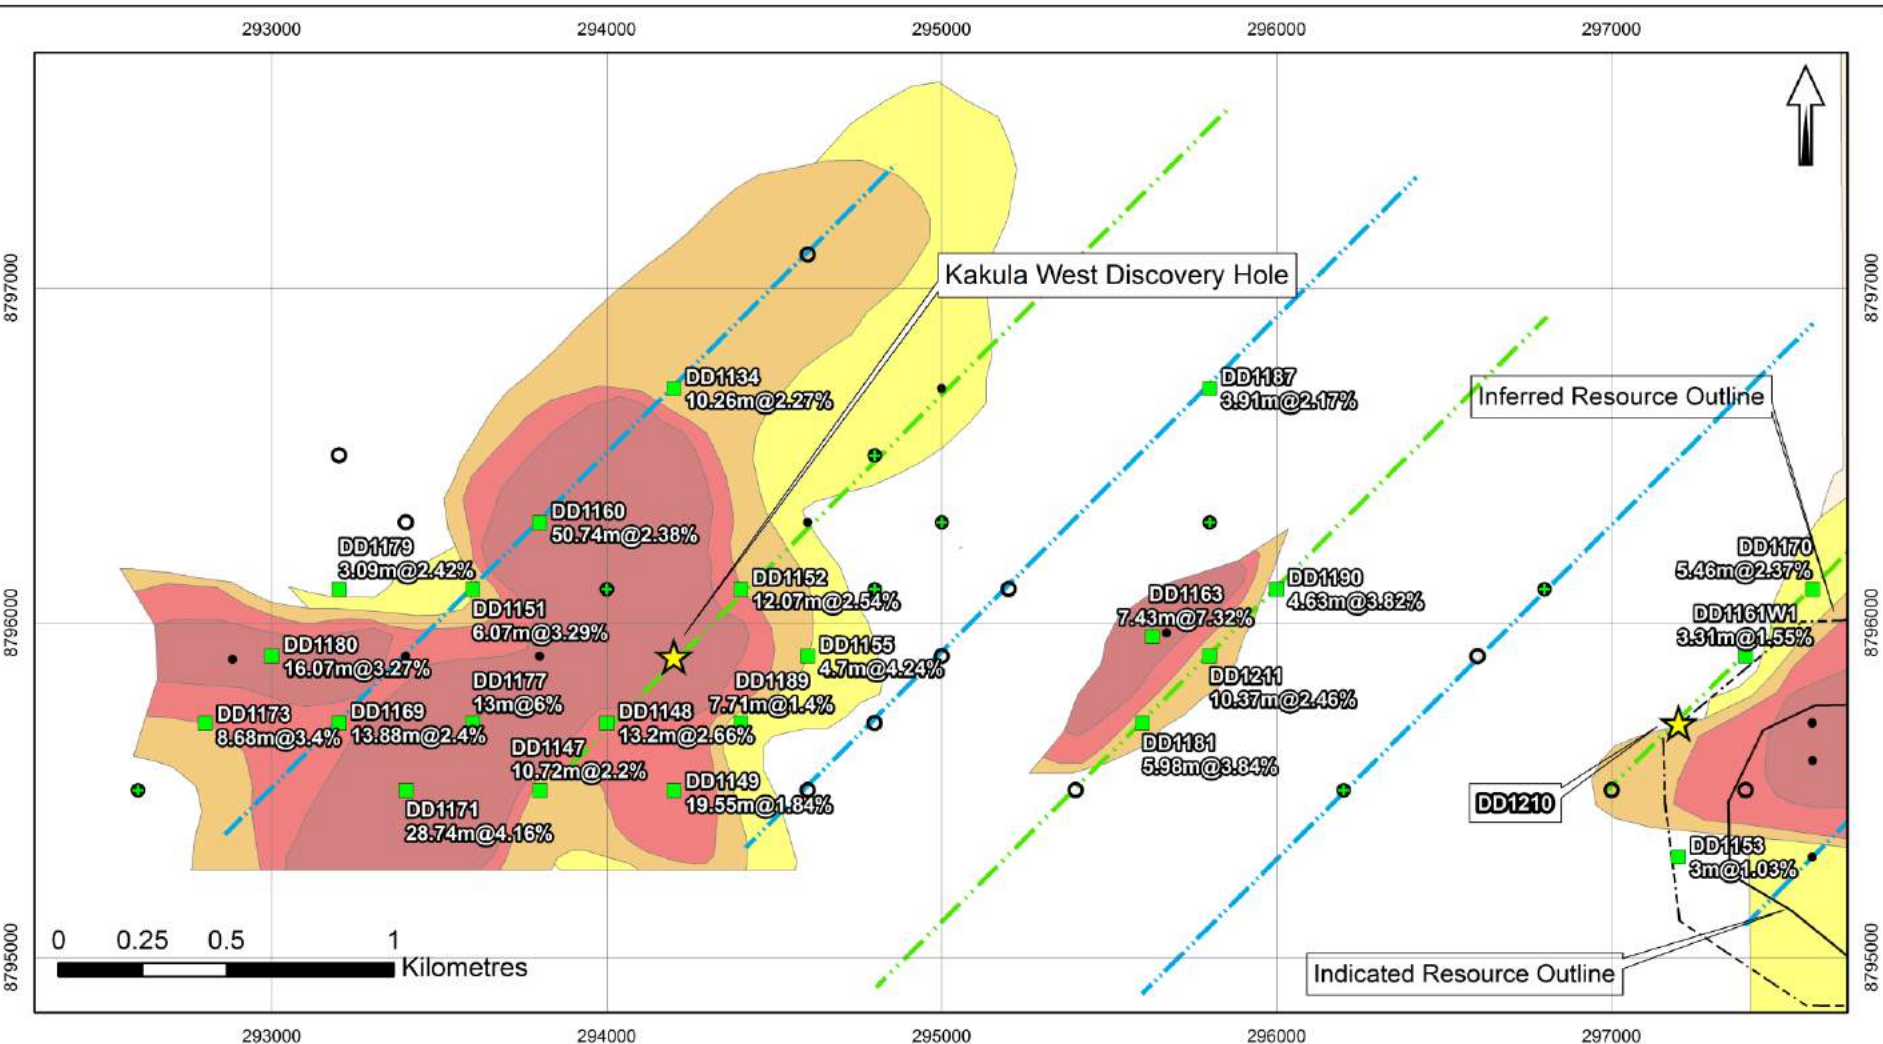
293000 294000 295000 296000 297000

8797000
8796000
8795000

Kakula West Discovery Hole

DD1134
10.26m@2.27%

DD1187
3.91m@2.17%

Inferred Resource Outline

DD1160
50.74m@2.38%

DD1179
3.09m@2.42%

DD1152
12.07m@2.54%

DD1151
6.07m@3.29%

DD1163
7.43m@7.32%

DD1190
4.63m@3.82%

DD1170
5.46m@2.37%

DD1161W1
3.31m@1.55%

DD1180
16.07m@3.27%

DD1155
4.7m@4.24%

DD1177
13m@6%

DD1189
7.71m@1.4%

DD1211
10.37m@2.46%

DD1173
8.68m@3.4%

DD1169
13.88m@2.4%

DD1148
13.2m@2.66%

DD1147
10.72m@2.2%

DD1181
5.98m@3.84%

DD1149
19.55m@1.84%

DD1171
28.74m@4.16%

DD1210

DD1153
3m@1.03%

0 0.25 0.5 1
Kilometres

Indicated Resource Outline

293000 294000 295000 296000 297000